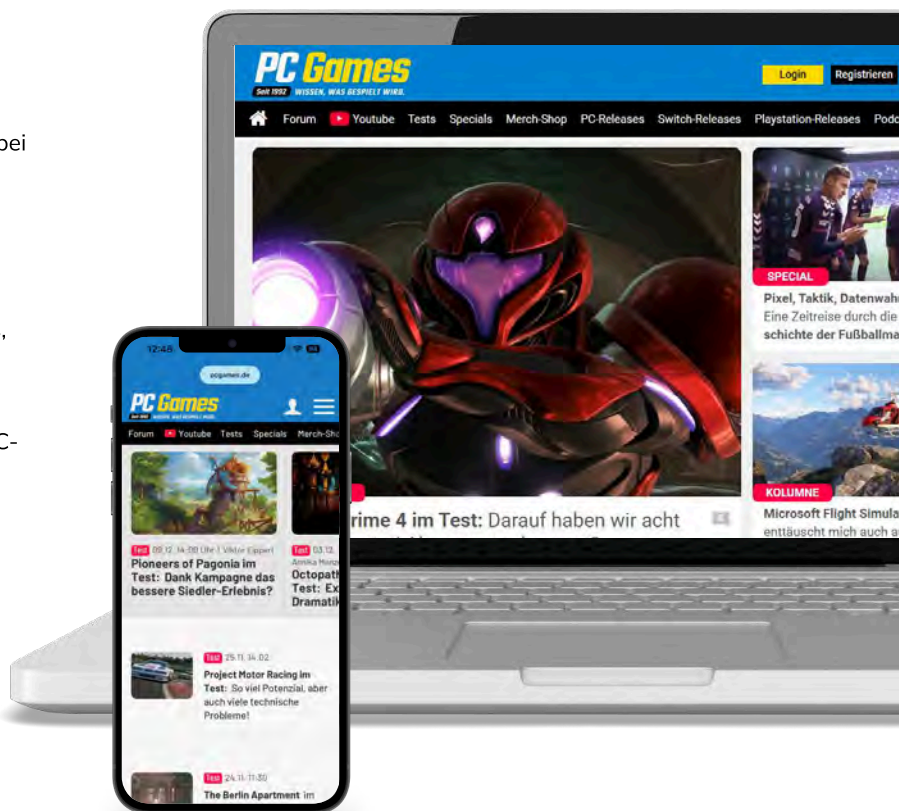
bei

,

C-

PC Games
Seit 1992 WISSEN, WAS GESPIELT WIRD.

Login Registrieren

Forum Youtube Tests Specials Merch-Shop PC-Releases Switch-Releases Playstation-Releases Podc

rime 4 im Test: Darauf haben wir acht

SPECIAL
Pixel, Taktik, Datenwah
Eine Zeitreise durch die
schichte der Fußballma

KOLUMNE
Microsoft Flight Simula
enttäuscht mich auch a

12:48

pcgames.de

PC Games

Forum Youtube Tests Specials Merch-Sho

Test 09.12. 14:00 Uhr | Viktor Eippert
Pioneers of Pagonia im Test: Dank Kampagne das bessere Siedler-Erlebnis?

Test 03.12.
Annika Menze
Octopat
Test: Ex
Dramatik

Test 29.11. 14:02
Project Motor Racing im Test: So viel Potenzial, aber auch viele technische Probleme!

Test 24.11. 11:30
The Berlin Apartment im